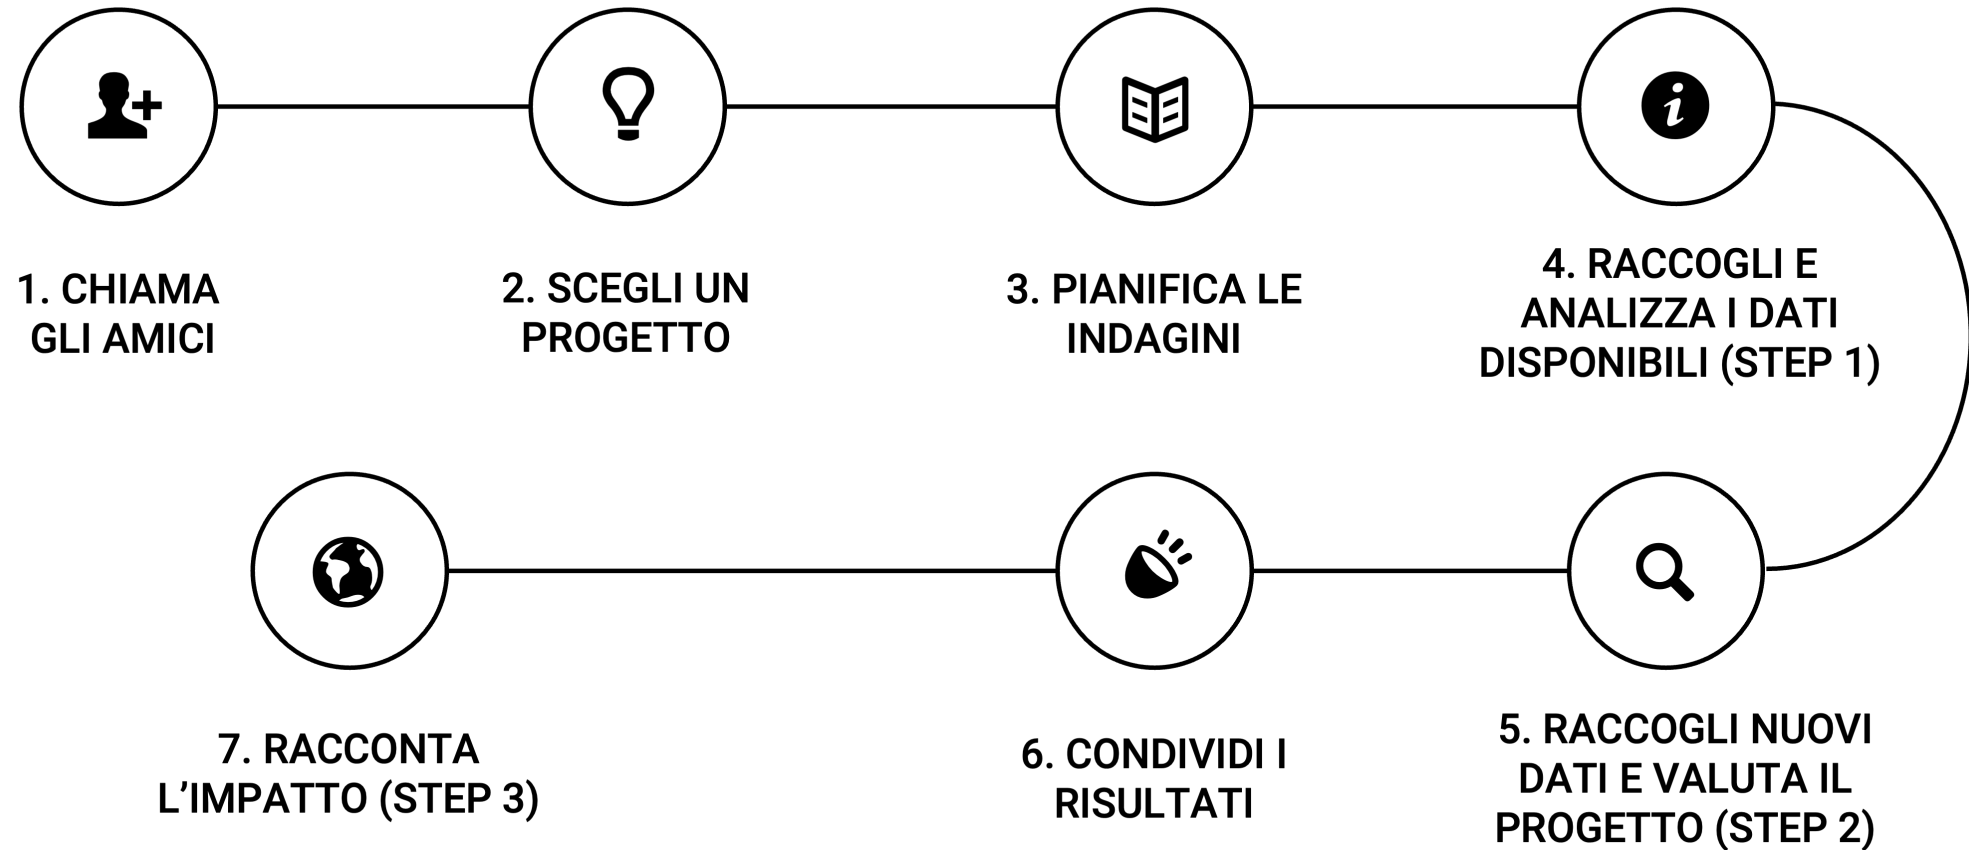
1. CHIAMA GLI AMICI

2. SCEGLI UN PROGETTO

3. PIANIFICA LE INDAGINI

4. RACCOGLI E ANALIZZA I DATI DISPONIBILI (STEP 1)

5. RACCOGLI NUOVI DATI E VALUTA IL PROGETTO (STEP 2)

6. CONDIVIDI I RISULTATI

7. RACCONTA L'IMPATTO (STEP 3)